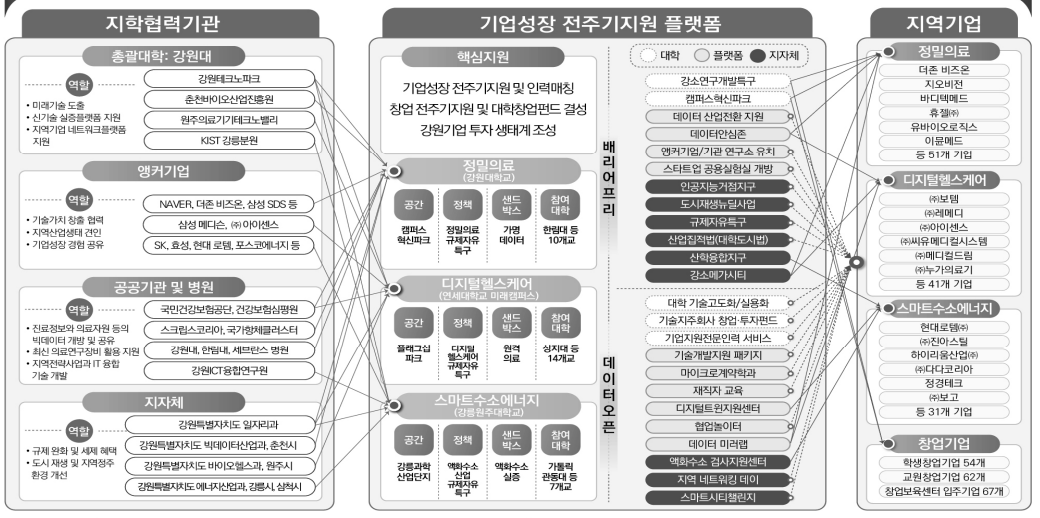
지학협력기관

총괄대학: 강원대

역할
• 미래기술 도출
• 신기술 실증플랫폼 지원
• 지역기업 네트워크플랫폼 지원

강원테크노파크
춘천바이오산업진흥원
원주의료기기테크노밸리
KIST 강릉분원

앵커기업

역할
• 기술가치 창출 협력
• 지역산업생태 견인
• 기업성장 경험 공유

NAVER, 더존 비즈온, 삼성 SDS 등
삼성 메디슨, ㈜ 아이센스
SK, 효성, 현대 로템, 포스코에너지 등

공공기관 및 병원

역할
• 진료정보와 의료자원 등의 빅데이터 개방 및 공유
• 최신 의료연구장비 활용 지원
• 지역전략사업과 IT 융합 기술 개발

국민건강보험공단, 건강보험심평원
스크림스코리아, 국가항체클러스터
강원대, 한림대, 세브란스 병원
강원ICT융합연구원

지자체

역할
• 규제 완화 및 세제 혜택
• 도시 재생 및 지역정주 환경 개선

강원특별자치도 일자리과
강원특별자치도 빅데이터산업과, 춘천시
강원특별자치도 바이오산업과, 원주시
강원특별자치도 에너지산업과, 강릉시, 삼척시

기업성장 전주기지원 플랫폼

핵심지원

기업성장 전주기지원 및 인력매칭
창업 전주기지원 및 대학창업펀드 결성
강원기업 투자 생태계 조성

대학 플랫폼 지자체

정밀의료
(강원대학교)

| 공간 | 정책 | 샌드박스 | 참여대학 |
|---|---|---|---|
| 캠퍼스 혁신파크 | 정밀의료 규제자유 특구 | 가명 데이터 | 한림대 등 10개교 |

디지털헬스케어
(연세대학교 미래캠퍼스)

| 공간 | 정책 | 샌드박스 | 참여대학 |
|---|---|---|---|
| 플래그십 파크 | 디지털 헬스케어 규제자유 특구 | 원격 의료 | 상지대 등 14개교 |

스마트수소에너지
(강릉원주대학교)

| 공간 | 정책 | 샌드박스 | 참여대학 |
|---|---|---|---|
| 강릉과학 산업단지 | 액화수소 산업 규제자유 특구 | 액화수소 실증 | 가톨릭 관동대 등 7개교 |

배리어프리

강소연구개발특구
캠퍼스혁신파크
데이터 산업전환 지원
데이터안심존
앵커기업/기관 연구소 유치
스타트업 공용실험실 개방
인공지능거점지구
도시재생뉴딜사업
규제자유특구
산업집적법(대학도시법)
산학융합지구
강소메가시티

데이터오픈

대학 기술고도화/실용화
기술지주회사 창업·투자펀드
기업지원전문인력 서비스
기술개발지원 패키지
마이크로계약학과
재직자 교육
디지털트윈지원센터
협업놀이터
데이터 미러랩
액화수소 검사지원센터
지역 네트워킹 데이
스마트시티챌린지

지역기업

정밀의료
더존 비즈온
지오비전
바디텍메드
휴젤㈜
유바이오로직스
이뮨메드
등 51개 기업

디지털헬스케어
㈜보템
㈜레메디
㈜아이센스
㈜씨유메디칼시스템
㈜메디컬드림
㈜누가의료기
등 41개 기업

스마트수소에너지
현대로템㈜
㈜진아스틸
하이리움산업㈜
㈜다다코리아
정경테크
㈜보고
등 31개 기업

창업기업
학생창업기업 54개
교원창업기업 62개
창업보육센터 입주기업 67개